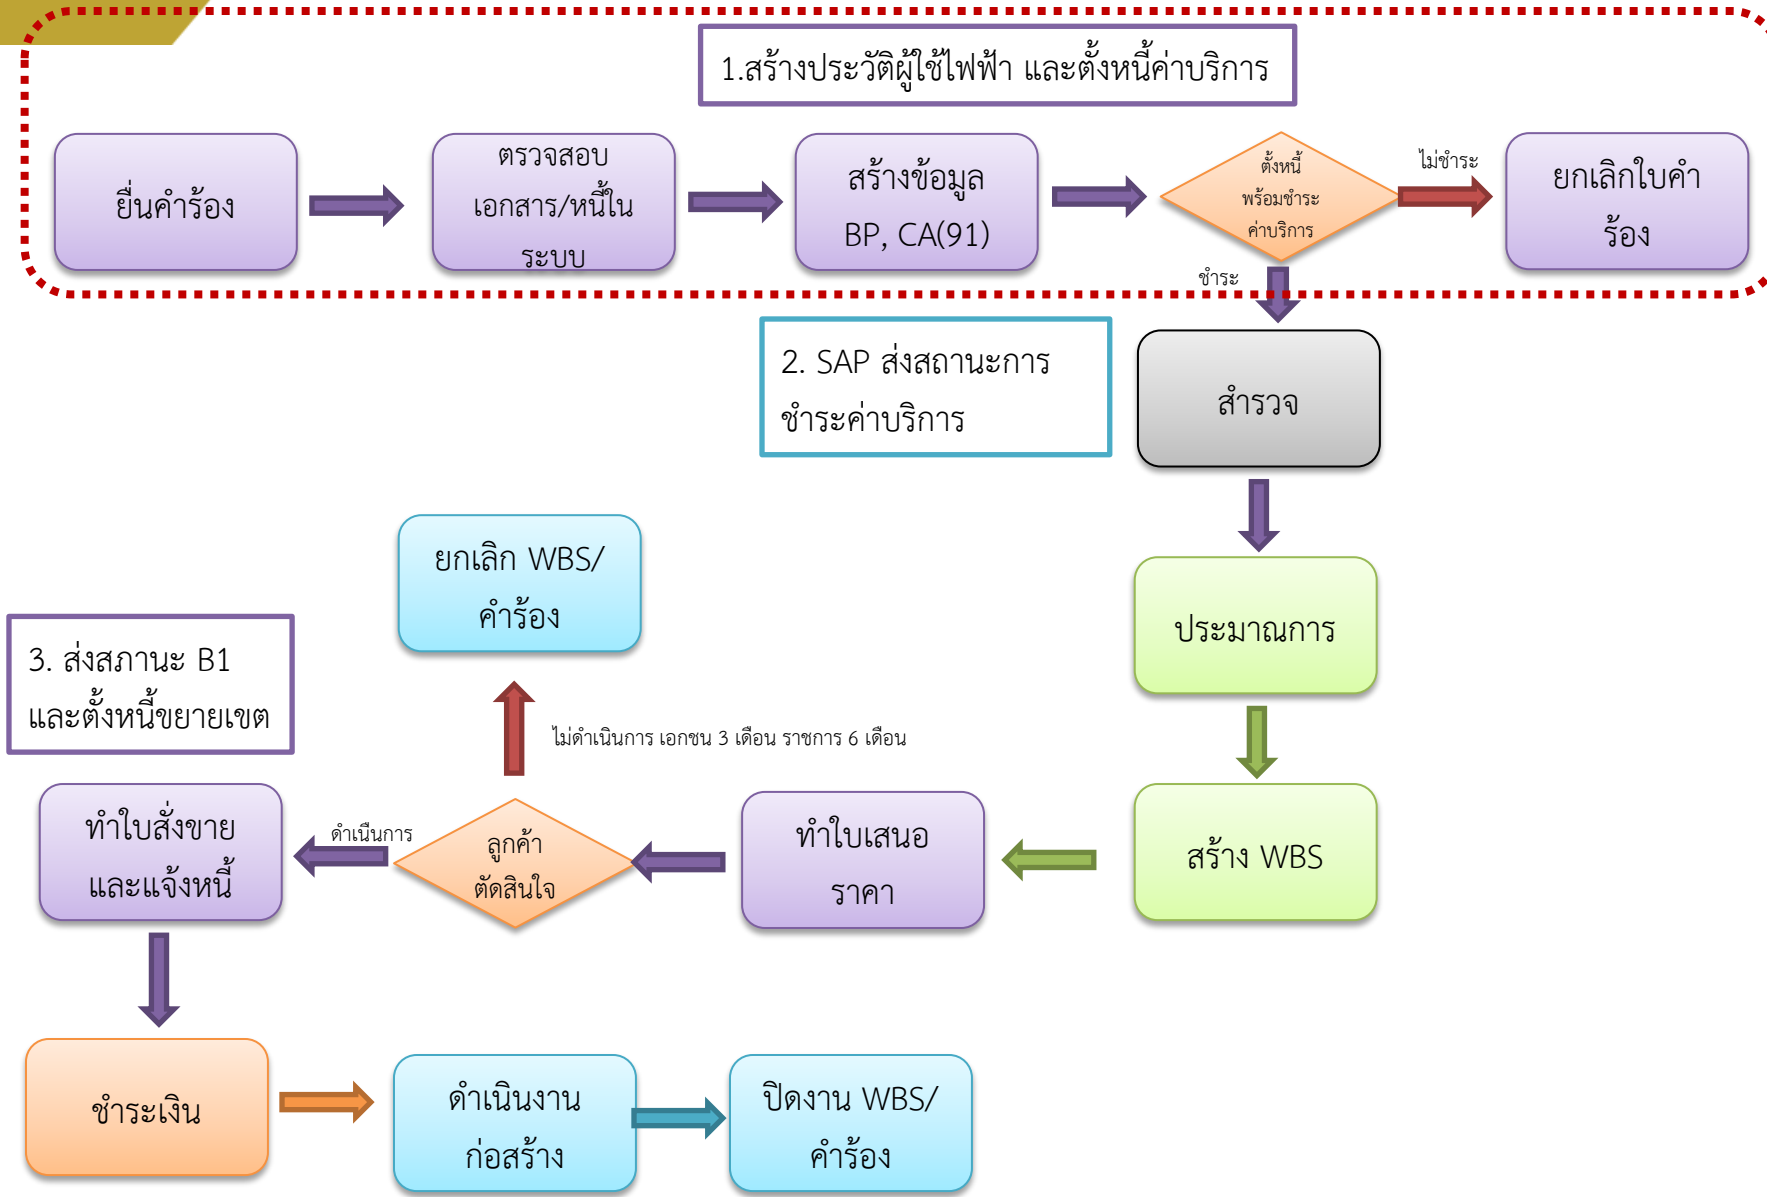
1.สร้างประวัติผู้ใช้ไฟฟ้า และตั้งหนี้ค่าบริการ

ยื่นคำร้อง

ตรวจสอบเอกสาร/หนี้ในระบบ

สร้างข้อมูล BP, CA(91)

ตั้งหนี้ พร้อมชำระ ค่าบริการ

ไม่ชำระ

ยกเลิกใบคำร้อง

ชำระ

2. SAP ส่งสถานะการชำระค่าบริการ

สำรวจ

ประมาณการ

สร้าง WBS

ทำใบเสนอราคา

ลูกค้าตัดสินใจ

ไม่ดำเนินการ เอกชน 3 เดือน ราชการ 6 เดือน

ยกเลิก WBS/ คำร้อง

ดำเนินการ

3. ส่งสภานะ B1 และตั้งหนี้ขยายเขต

ทำใบสั่งขายและแจ้งหนี้

ชำระเงิน

ดำเนินงานก่อสร้าง

ปิดงาน WBS/ คำร้อง